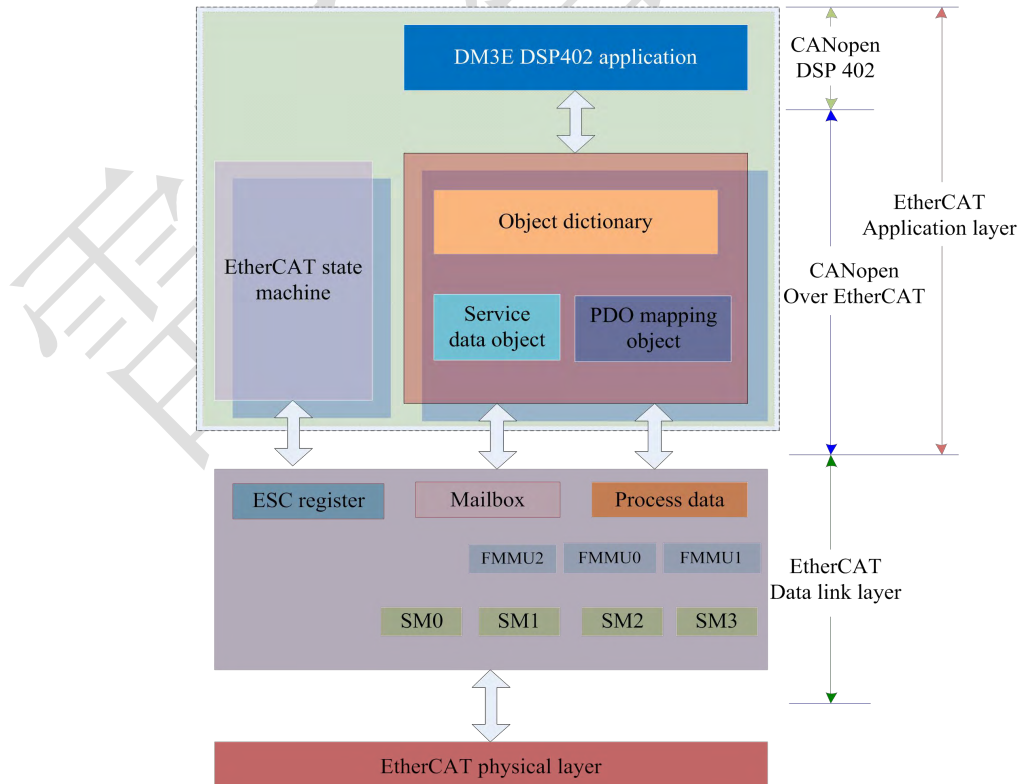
DM3E DSP402 application

CANopen DSP 402

EtherCAT state machine

Object dictionary

Service data object

PDO mapping object

CANopen Over EtherCAT

EtherCAT Application layer

ESC register

Mailbox

Process data

FMMU2

FMMU0

FMMU1

SM0

SM1

SM2

SM3

EtherCAT Data link layer

EtherCAT physical layer